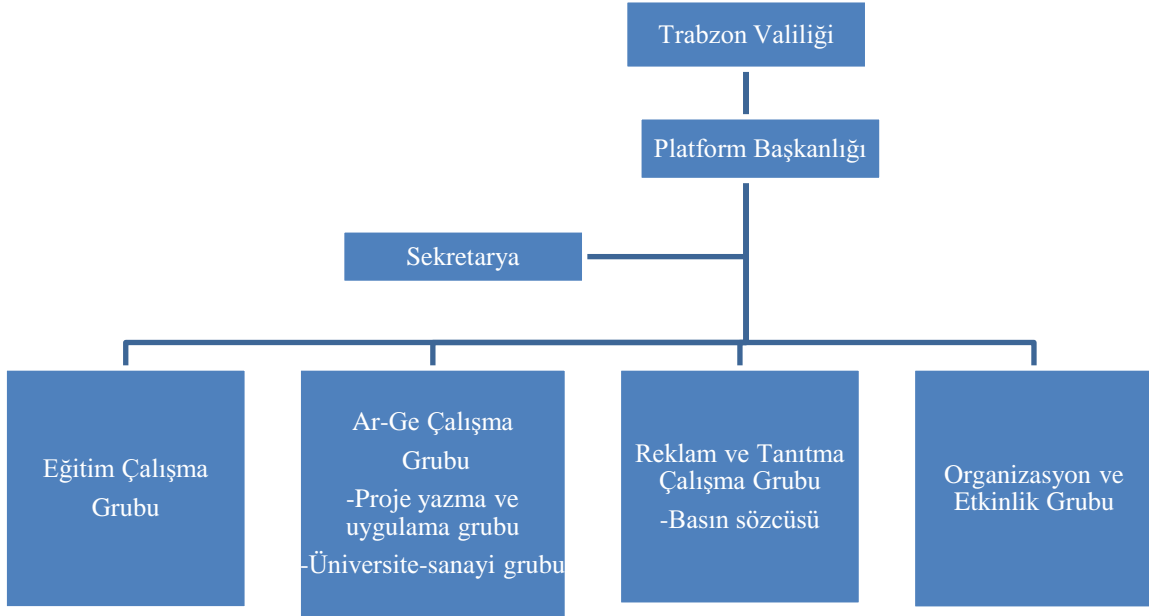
Trabzon Valiliği

Platform Başkanlığı

Sekretarya

Eğitim Çalışma Grubu

Ar-Ge Çalışma Grubu
-Proje yazma ve uygulama grubu
-Üniversite-sanayi grubu

Reklam ve Tanıtma Çalışma Grubu
-Basın sözcüsü

Organizasyon ve Etkinlik Grubu